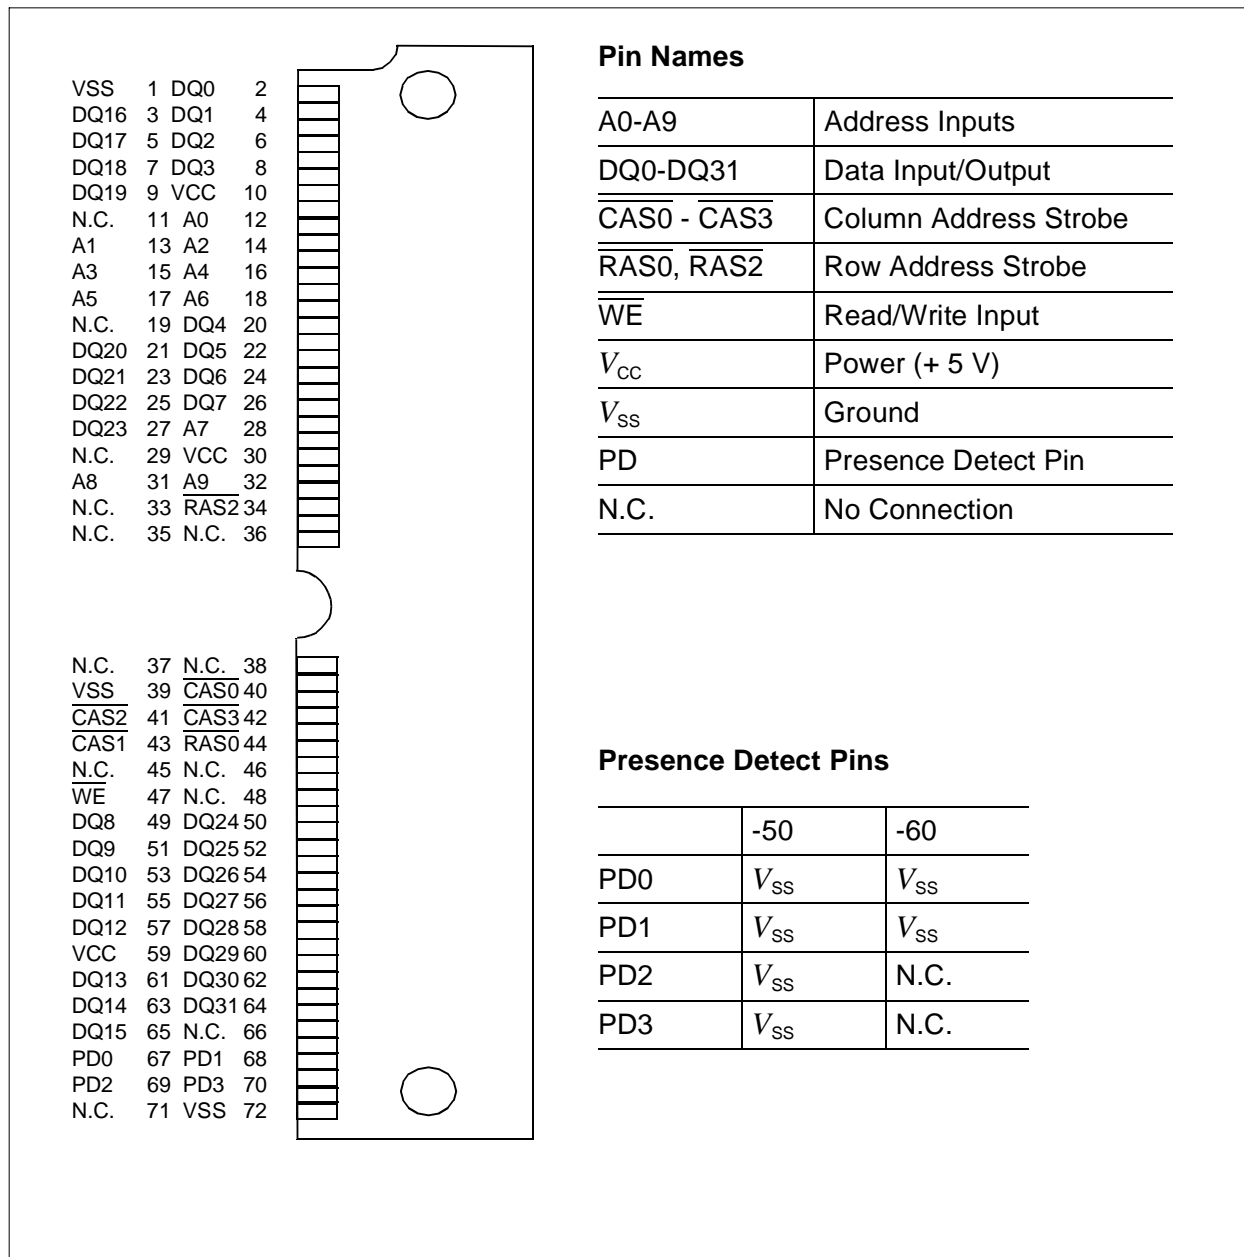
| | | | |
|---|---|---|---|
| VSS | 1 | DQ0 | 2 |
| DQ16 | 3 | DQ1 | 4 |
| DQ17 | 5 | DQ2 | 6 |
| DQ18 | 7 | DQ3 | 8 |
| DQ19 | 9 | VCC | 10 |
| N.C. | 11 | A0 | 12 |
| A1 | 13 | A2 | 14 |
| A3 | 15 | A4 | 16 |
| A5 | 17 | A6 | 18 |
| N.C. | 19 | DQ4 | 20 |
| DQ20 | 21 | DQ5 | 22 |
| DQ21 | 23 | DQ6 | 24 |
| DQ22 | 25 | DQ7 | 26 |
| DQ23 | 27 | A7 | 28 |
| N.C. | 29 | VCC | 30 |
| A8 | 31 | A9 | 32 |
| N.C. | 33 | $\overline{RAS2}$ | 34 |
| N.C. | 35 | N.C. | 36 |
| N.C. | 37 | N.C. | 38 |
| VSS | 39 | $\overline{CAS0}$ | 40 |
| $\overline{CAS2}$ | 41 | $\overline{CAS3}$ | 42 |
| $\overline{CAS1}$ | 43 | $\overline{RAS0}$ | 44 |
| N.C. | 45 | N.C. | 46 |
| $\overline{WE}$ | 47 | N.C. | 48 |
| DQ8 | 49 | DQ24 | 50 |
| DQ9 | 51 | DQ25 | 52 |
| DQ10 | 53 | DQ26 | 54 |
| DQ11 | 55 | DQ27 | 56 |
| DQ12 | 57 | DQ28 | 58 |
| VCC | 59 | DQ29 | 60 |
| DQ13 | 61 | DQ30 | 62 |
| DQ14 | 63 | DQ31 | 64 |
| DQ15 | 65 | N.C. | 66 |
| PD0 | 67 | PD1 | 68 |
| PD2 | 69 | PD3 | 70 |
| N.C. | 71 | VSS | 72 |

**Pin Names**

| | |
|---|---|
| A0-A9 | Address Inputs |
| DQ0-DQ31 | Data Input/Output |
| $\overline{CAS0}$ - $\overline{CAS3}$ | Column Address Strobe |
| $\overline{RAS0}$, $\overline{RAS2}$ | Row Address Strobe |
| $\overline{WE}$ | Read/Write Input |
| $V_{CC}$ | Power (+ 5 V) |
| $V_{SS}$ | Ground |
| PD | Presence Detect Pin |
| N.C. | No Connection |

**Presence Detect Pins**

| | -50 | -60 |
|---|---|---|
| PD0 | $V_{SS}$ | $V_{SS}$ |
| PD1 | $V_{SS}$ | $V_{SS}$ |
| PD2 | $V_{SS}$ | N.C. |
| PD3 | $V_{SS}$ | N.C. |